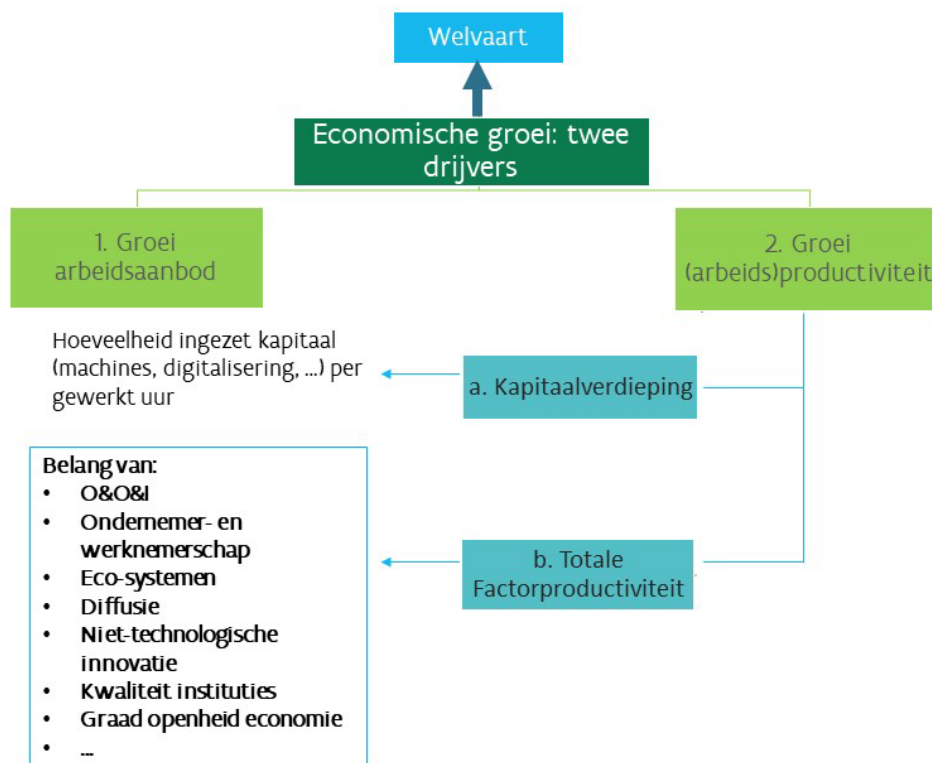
Welvaart

Economische groei: twee drijvers

1. Groei arbeidsaanbod

2. Groei (arbeids)productiviteit

Hoeveelheid ingezet kapitaal (machines, digitalisering, ...) per gewerkt uur

a. Kapitaalverdieping

Belang van:
- O&O&I
- Ondernemer- en werknemerschap
- Eco-systemen
- Diffusie
- Niet-technologische innovatie
- Kwaliteit instituties
- Graad openheid economie
- ...

b. Totale Factorproductiviteit